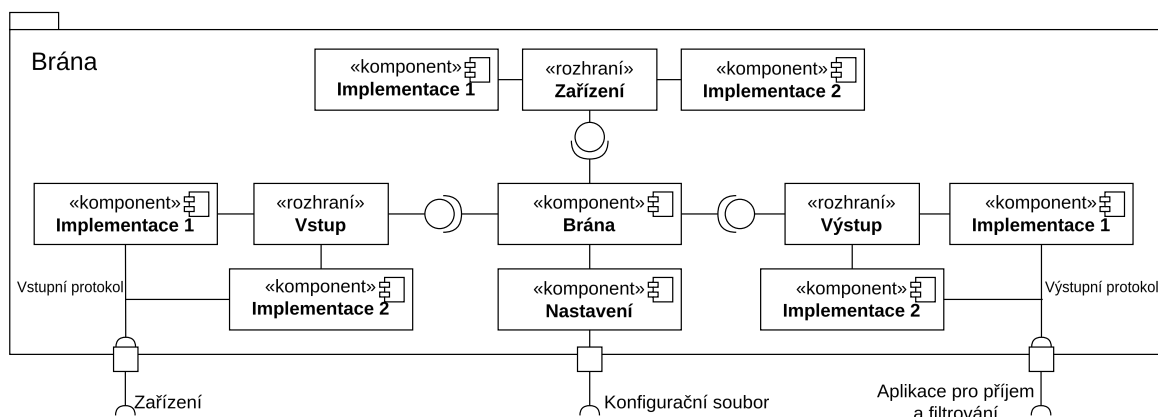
Brána

«komponent»
Implementace 1

«rozhraní»
Zařízení

«komponent»
Implementace 2

«komponent»
Implementace 1

«rozhraní»
Vstup

«komponent»
Brána

«rozhraní»
Výstup

«komponent»
Implementace 1

Vstupní protokol

«komponent»
Implementace 2

«komponent»
Nastavení

«komponent»
Implementace 2

Výstupní protokol

Zařízení

Konfigurační soubor

Aplikace pro příjem a filtrování